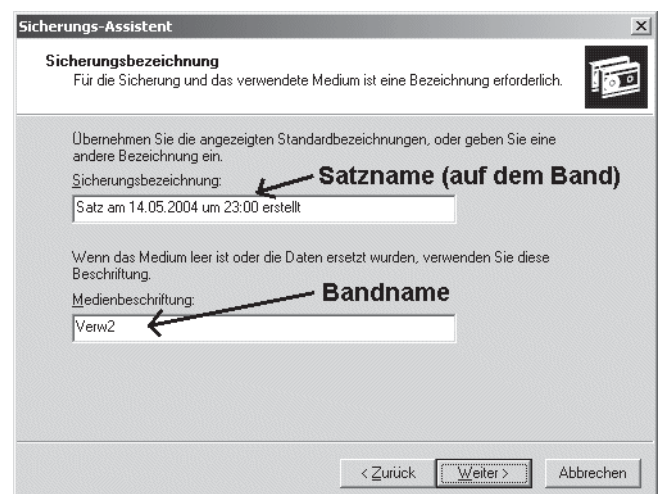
Sicherungs-Assistent

×

Sicherungsbezeichnung

Für die Sicherung und das verwendete Medium ist eine Bezeichnung erforderlich.

Übernehmen Sie die angezeigten Standardbezeichnungen, oder geben Sie eine andere Bezeichnung ein.

Sicherungsbezeichnung:

Satzname (auf dem Band)

Satz am 14.05.2004 um 23:00 erstellt

Wenn das Medium leer ist oder die Daten ersetzt wurden, verwenden Sie diese Beschriftung.

Medienbeschriftung:

Bandname

Verw2

< Zurück

Weiter >

Abbrechen